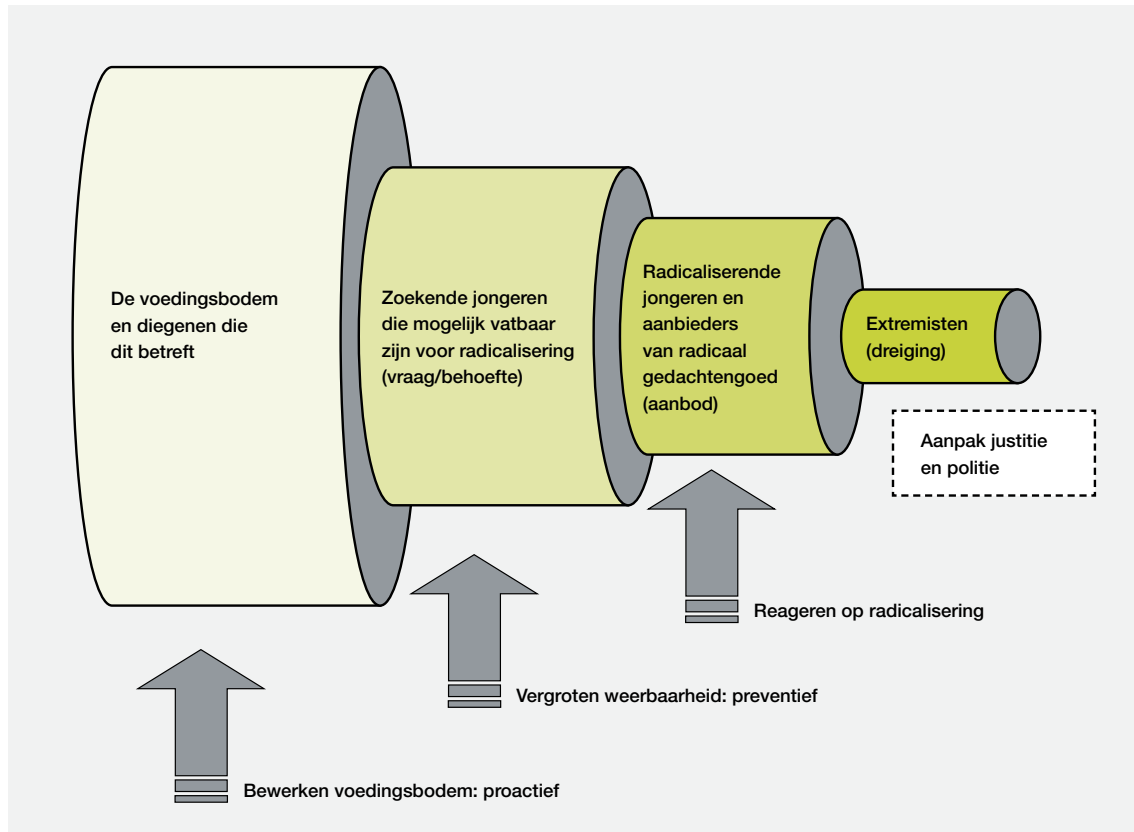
De voedingsbodem en diegenen die dit betreft

Zoekende jongeren die mogelijk vatbaar zijn voor radicalisering (vraag/behoefte)

Radicaliserende jongeren en aanbieders van radicaal gedachtengoed (aanbod)

Extremisten (dreiging)

Aanpak justitie en politie

Reageren op radicalisering

Vergroten weerbaarheid: preventief

Bewerken voedingsbodem: proactief